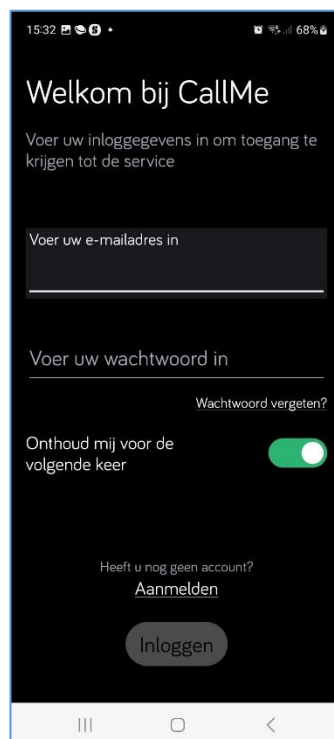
15:32 68%

Welkom bij CallMe

Voer uw inloggegevens in om toegang te krijgen tot de service

Voer uw e-mailadres in

Voer uw wachtwoord in

Wachtwoord vergeten?

Onthoud mij voor de volgende keer

Heeft u nog geen account?
Aanmelden

Inloggen